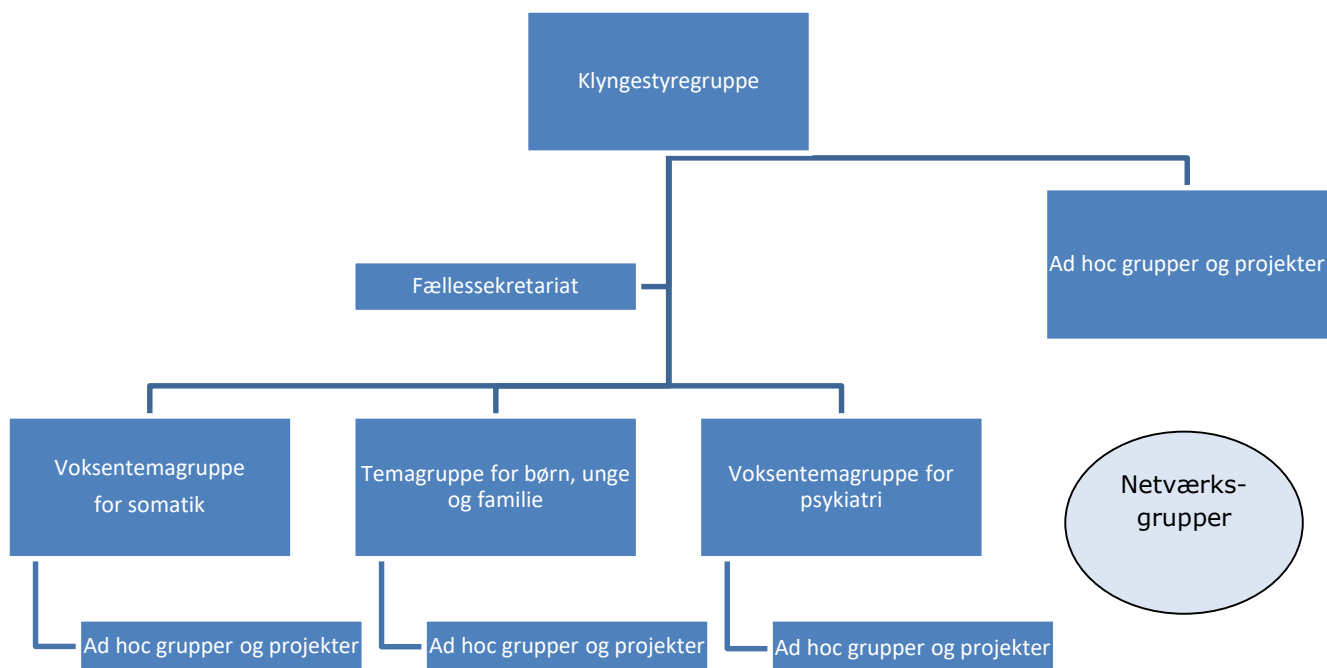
Klyngestyregruppe

Fællessekretariat

Ad hoc grupper og projekter

Voksentemagruppe for somatik

Temagruppe for børn, unge og familie

Voksentemagruppe for psykiatri

Netværks-grupper

Ad hoc grupper og projekter

Ad hoc grupper og projekter

Ad hoc grupper og projekter